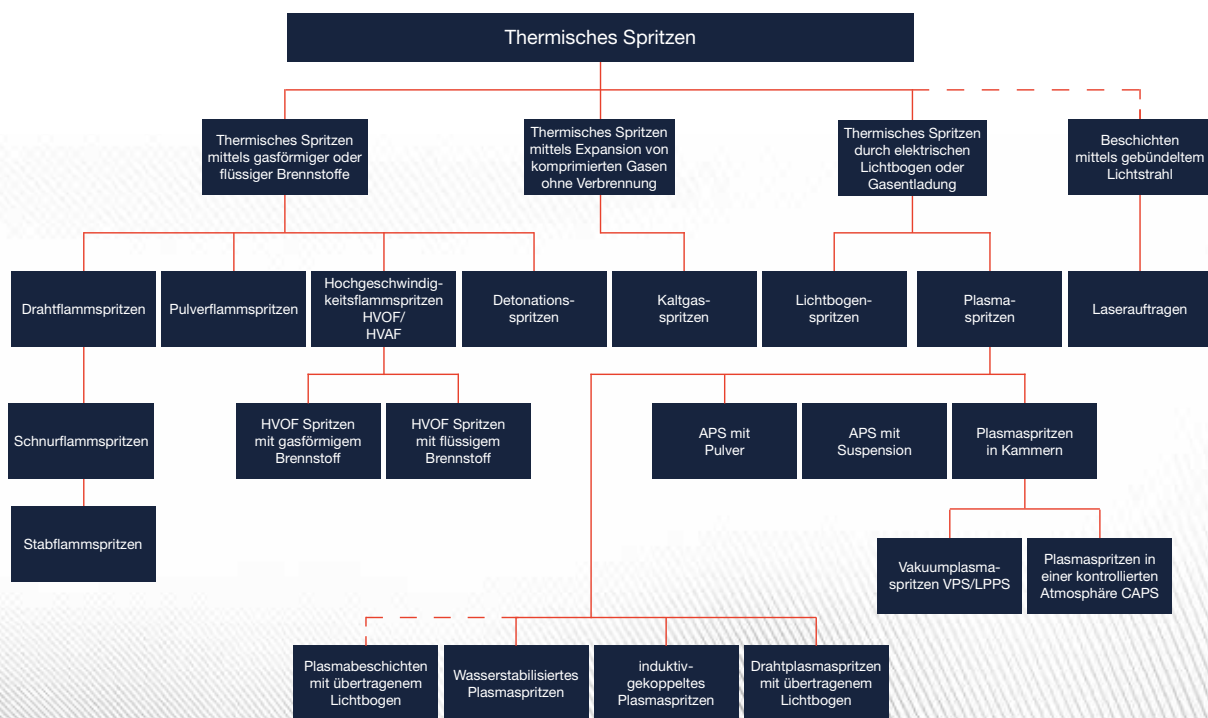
Thermisches Spritzen

Thermisches Spritzen mittels gasförmiger oder flüssiger Brennstoffe

Thermisches Spritzen mittels Expansion von komprimierten Gasen ohne Verbrennung

Thermisches Spritzen durch elektrischen Lichtbogen oder Gasentladung

Beschichten mittels gebündeltem Lichtstrahl

Drahtflammspritzen

Pulverflammspritzen

Hochgeschwindigkeitsflammspritzen HVOF/ HVAF

Detonationsspritzen

Kaltgasspritzen

Lichtbogenspritzen

Plasmaspritzen

Laserauftragen

Schnurflammspritzen

HVOF Spritzen mit gasförmigem Brennstoff

HVOF Spritzen mit flüssigem Brennstoff

APS mit Pulver

APS mit Suspension

Plasmaspritzen in Kammern

Stabflammspritzen

Vakuumplasmaspritzen VPS/LPPS

Plasmaspritzen in einer kontrollierten Atmosphäre CAPS

Plasmabeschichten mit übertragenem Lichtbogen

Wasserstabilisiertes Plasmaspritzen

induktivgekoppeltes Plasmaspritzen

Drahtplasmaspritzen mit übertragenem Lichtbogen